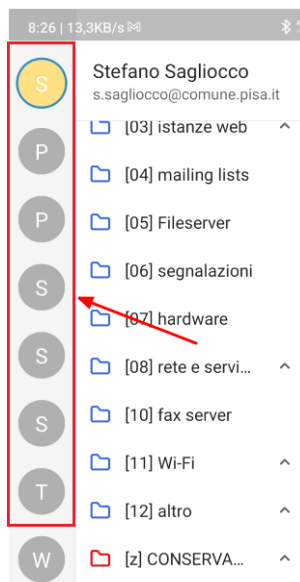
8:26 | 13,3KB/s

S
P
P
S
S
S
T
W

Stefano Sagliocco
s.sagliocco@comune.pisa.it

[03] istanze web
[04] mailing lists
[05] Fileserver
[06] segnalazioni
[07] hardware
[08] rete e servi...
[10] fax server
[11] Wi-Fi
[12] altro
[z] CONSERVA...